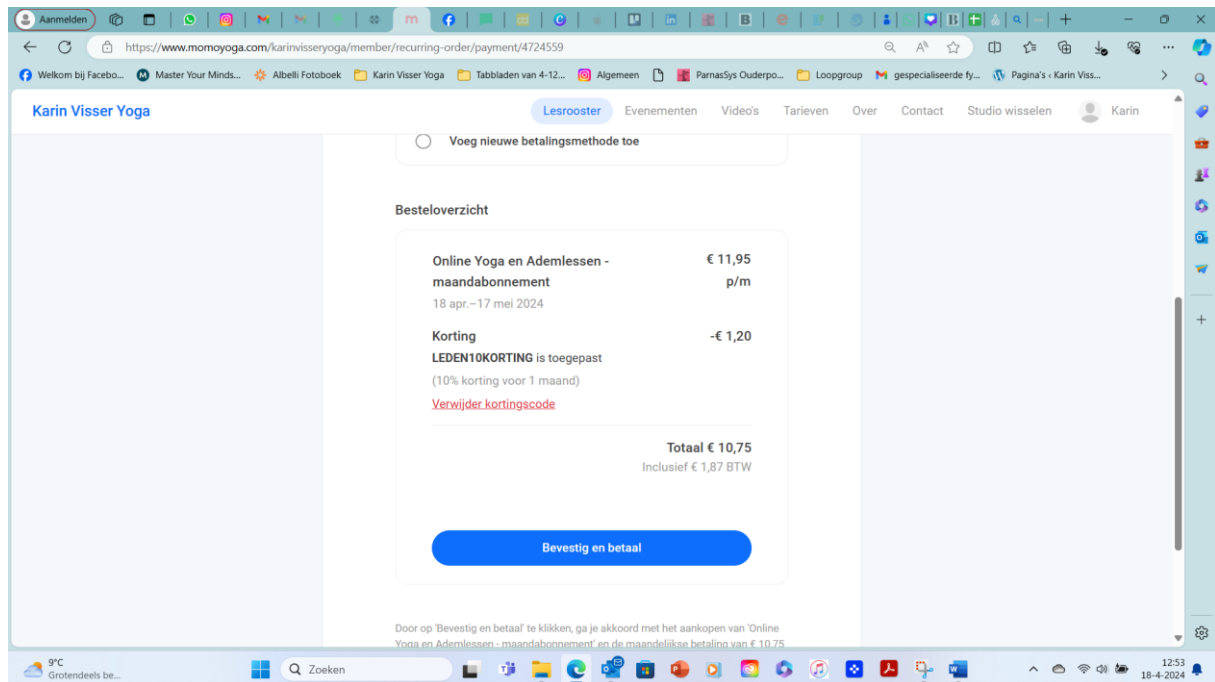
Aanmelden

https://www.momoyoga.com/karinvisseryoga/member/recurring-order/payment/4724559

Welkom bij Facebo... Master Your Minds... Albelli Fotoboek Karin Visser Yoga Tabbladen van 4-12... Algemeen ParnasSys Ouderpo... Loopgroup gespecialiseerde fy... Pagina's ‹ Karin Viss...

Karin Visser Yoga

Lesrooster Evenementen Video's Tarieven Over Contact Studio wisselen Karin

Voeg nieuwe betalingsmethode toe

Besteloverzicht

Online Yoga en Ademlessen - maandabonnement
€ 11,95 p/m
18 apr.–17 mei 2024

Korting
-€ 1,20
LEDEN10KORTING is toegepast
(10% korting voor 1 maand)
Verwijder kortingscode

Totaal € 10,75
Inclusief € 1,87 BTW

Bevestig en betaal

Door op 'Bevestig en betaal' te klikken, ga je akkoord met het aankopen van 'Online Yoga en Ademlessen - maandabonnement' en de maandelijkse betaling van € 10,75

9°C
Grotendeels be...

Zoeken

12:53
18-4-2024